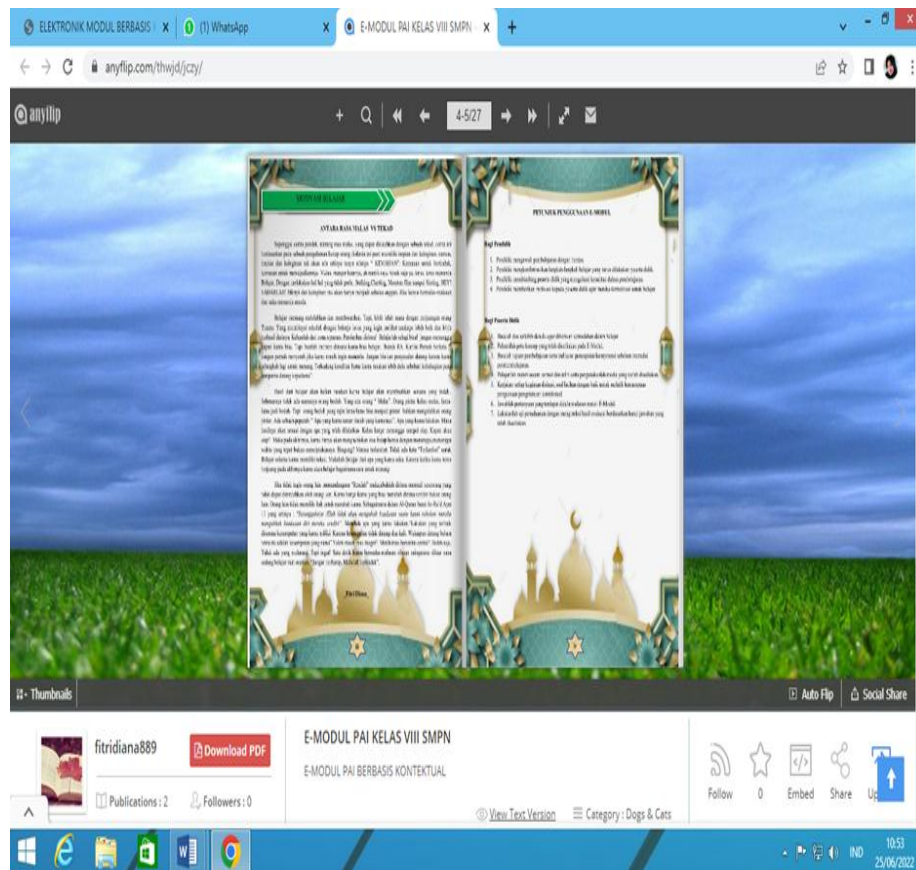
ELEKTRONIK MODUL BERBASIS | x
(1) WhatsApp x
E-MODUL PAI KELAS VIII SMPN x
+

anyflip.com/thwjd/jczy/

anyflip

4-5/27

MOTIVASI BELAJAR

ANTARA RASA MALAS VS TEKAD

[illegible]

PETUNJUK PENGGUNAAN E-MODUL

Bagi Pendidik

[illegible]

Bagi Peserta Didik

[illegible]

Thumbnails

Auto Flip
Social Share

fitridiana889
Download PDF
Publications : 2
Followers : 0

E-MODUL PAI KELAS VIII SMPN
E-MODUL PAI BERBASIS KONTEKTUAL

View Text Version
Category : Dogs & Cats

Follow
0
Embed
Share
Up

IND
10:53
25/06/2022